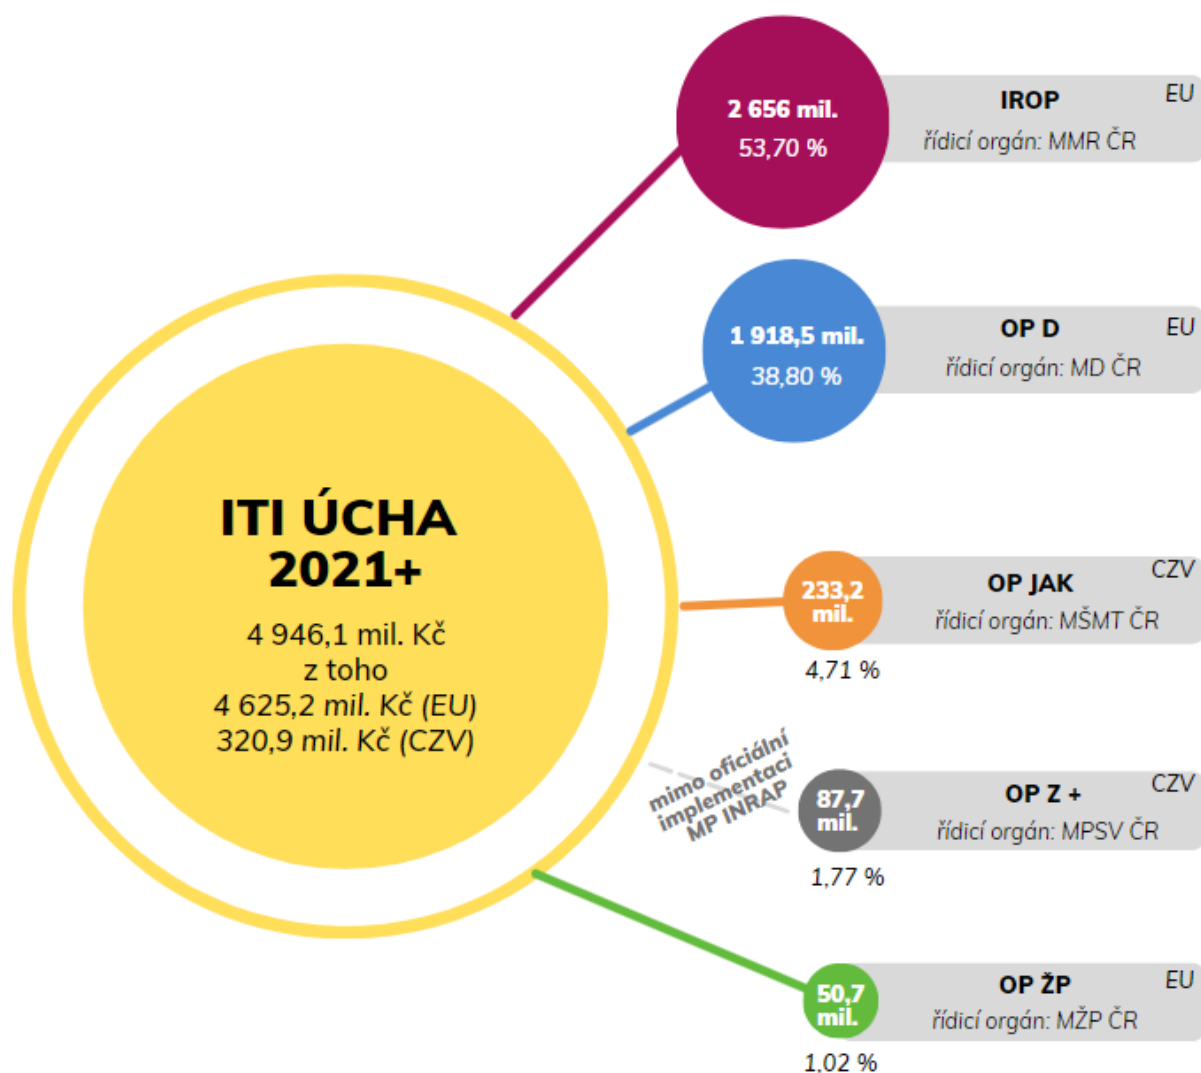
ITI ÚCHA 2021+

4 946,1 mil. Kč
z toho
4 625,2 mil. Kč (EU)
320,9 mil. Kč (CZV)

2 656 mil.
53,70 %

IROP
řídicí orgán: MMR ČR
EU

1 918,5 mil.
38,80 %

OP D
řídicí orgán: MD ČR
EU

233,2 mil.
4,71 %

OP JAK
řídicí orgán: MŠMT ČR
CZV

mimo oficiální implementaci MP INRAP

87,7 mil.
1,77 %

OP Z +
řídicí orgán: MPSV ČR
CZV

50,7 mil.
1,02 %

OP ŽP
řídicí orgán: MŽP ČR
EU